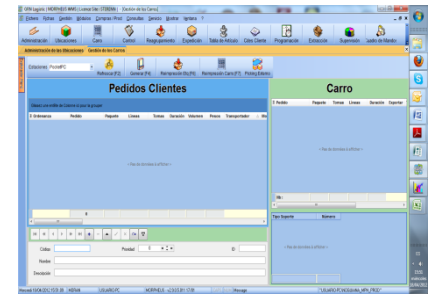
GEM Logistic | MORPHEUS WMS | License Dec (ТTDEMA) | Gestión de los Carros

Ficheros Fichas Gestión Módulos Compras / Prod. Consultas Servicio Mostrar Ventana ?

Administración Ubicaciones Carro Control Reagrupamiento Expedición Salida de Artículo Cóleo Cliente Programación Estadística Supervisión Ayuda de Mando

Administración de las Ubicaciones Gestión de los Carros

Estaciones PickM/PC Refrescar (F2) General (F4) Reimpresión Etiq (F6) Reimpresión Carro (F7) Picking Externo

Pedidos Clientes

Carro

Nº Ordenamos Pedido Paquete Líneas Tomas Duración Volumen Precio Transportador

Nº Pedido Paquete Tomas Líneas Duración Expertos

< Nao de lenciales a mostrar >

< Nao de lenciales a mostrar >

Tipo Soporte Número

< Nao de lenciales a mostrar >

Código Prioridad ID

Nombre

Descripción

Personal: 10/04/2012 13:35:38 | ADMIN | USUARIO PC | MORPHEUS v3.0.19.251 17:38 | Mensaje | *USUARIO PC:MADEMA_MPH_PROD*

13:35